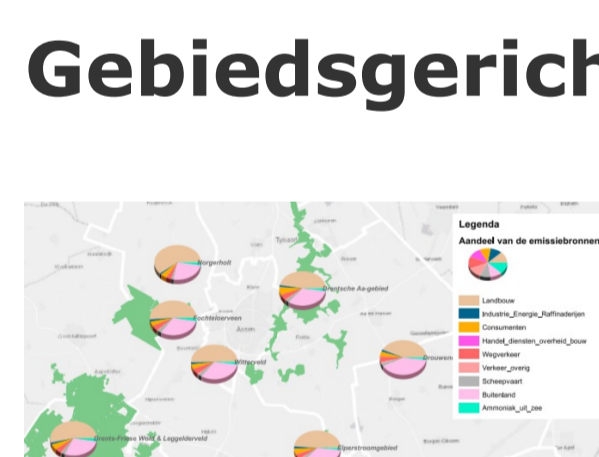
Gebiedsgerich

Legenda
Aandeel van de emissiebronnen

Landbouw
Industrie_Energie_Raffinaderijen
Consumenten
Handel_diensten_overheid_bouw
Wegverkeer
Verkeer_overig
Scheepvaart
Buitenland
Ammoniak_uit_zee

Norgerholt
Drentsche Aa-gebied
Fochteloërveen
Witterveld
Drouwen
Drents-Friese Wold & Leggelderveld
Elperstroomgebied
Assen
Tynaarlo